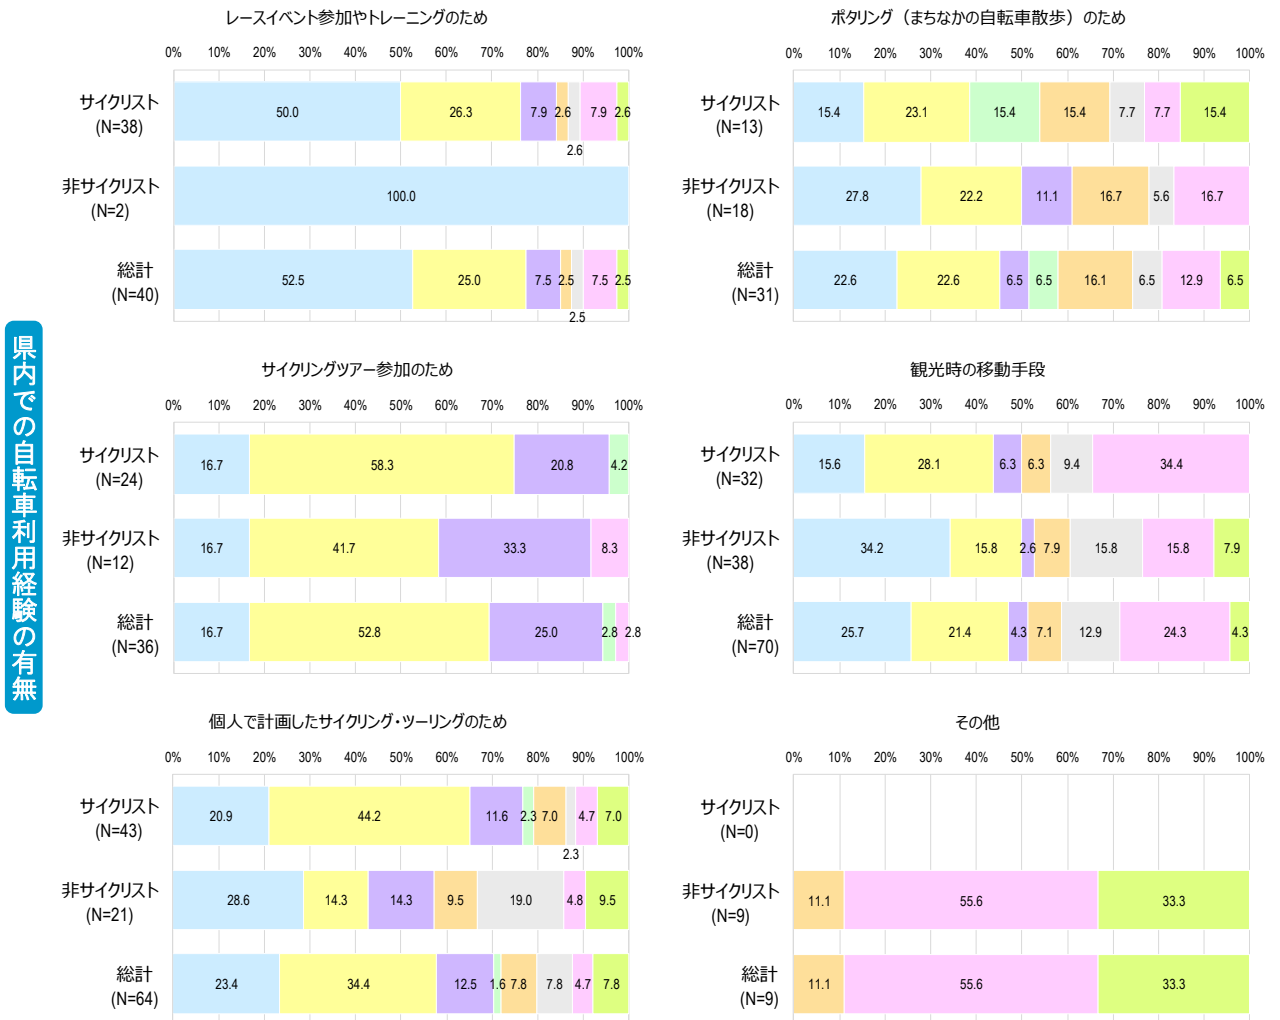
県内での自転車利用経験の有無

レースイベント参加やトレーニングのため

0% 10% 20% 30% 40% 50% 60% 70% 80% 90% 100%

サイクリスト (N=38) 50.0 26.3 7.9 2.6 2.6 7.9 2.6

非サイクリスト (N=2) 100.0

総計 (N=40) 52.5 25.0 7.5 2.5 2.5 7.5 2.5

ポタリング（まちなかの自転車散歩）のため

0% 10% 20% 30% 40% 50% 60% 70% 80% 90% 100%

サイクリスト (N=13) 15.4 23.1 15.4 15.4 7.7 7.7 15.4

非サイクリスト (N=18) 27.8 22.2 11.1 16.7 5.6 16.7

総計 (N=31) 22.6 22.6 6.5 6.5 16.1 6.5 12.9 6.5

サイクリングツアー参加のため

0% 10% 20% 30% 40% 50% 60% 70% 80% 90% 100%

サイクリスト (N=24) 16.7 58.3 20.8 4.2

非サイクリスト (N=12) 16.7 41.7 33.3 8.3

総計 (N=36) 16.7 52.8 25.0 2.8 2.8

観光時の移動手段

0% 10% 20% 30% 40% 50% 60% 70% 80% 90% 100%

サイクリスト (N=32) 15.6 28.1 6.3 6.3 9.4 34.4

非サイクリスト (N=38) 34.2 15.8 2.6 7.9 15.8 15.8 7.9

総計 (N=70) 25.7 21.4 4.3 7.1 12.9 24.3 4.3

個人で計画したサイクリング・ツーリングのため

0% 10% 20% 30% 40% 50% 60% 70% 80% 90% 100%

サイクリスト (N=43) 20.9 44.2 11.6 2.3 7.0 2.3 4.7 7.0

非サイクリスト (N=21) 28.6 14.3 14.3 9.5 19.0 4.8 9.5

総計 (N=64) 23.4 34.4 12.5 1.6 7.8 7.8 4.7 7.8

その他

0% 10% 20% 30% 40% 50% 60% 70% 80% 90% 100%

サイクリスト (N=0)

非サイクリスト (N=9) 11.1 55.6 33.3

総計 (N=9) 11.1 55.6 33.3